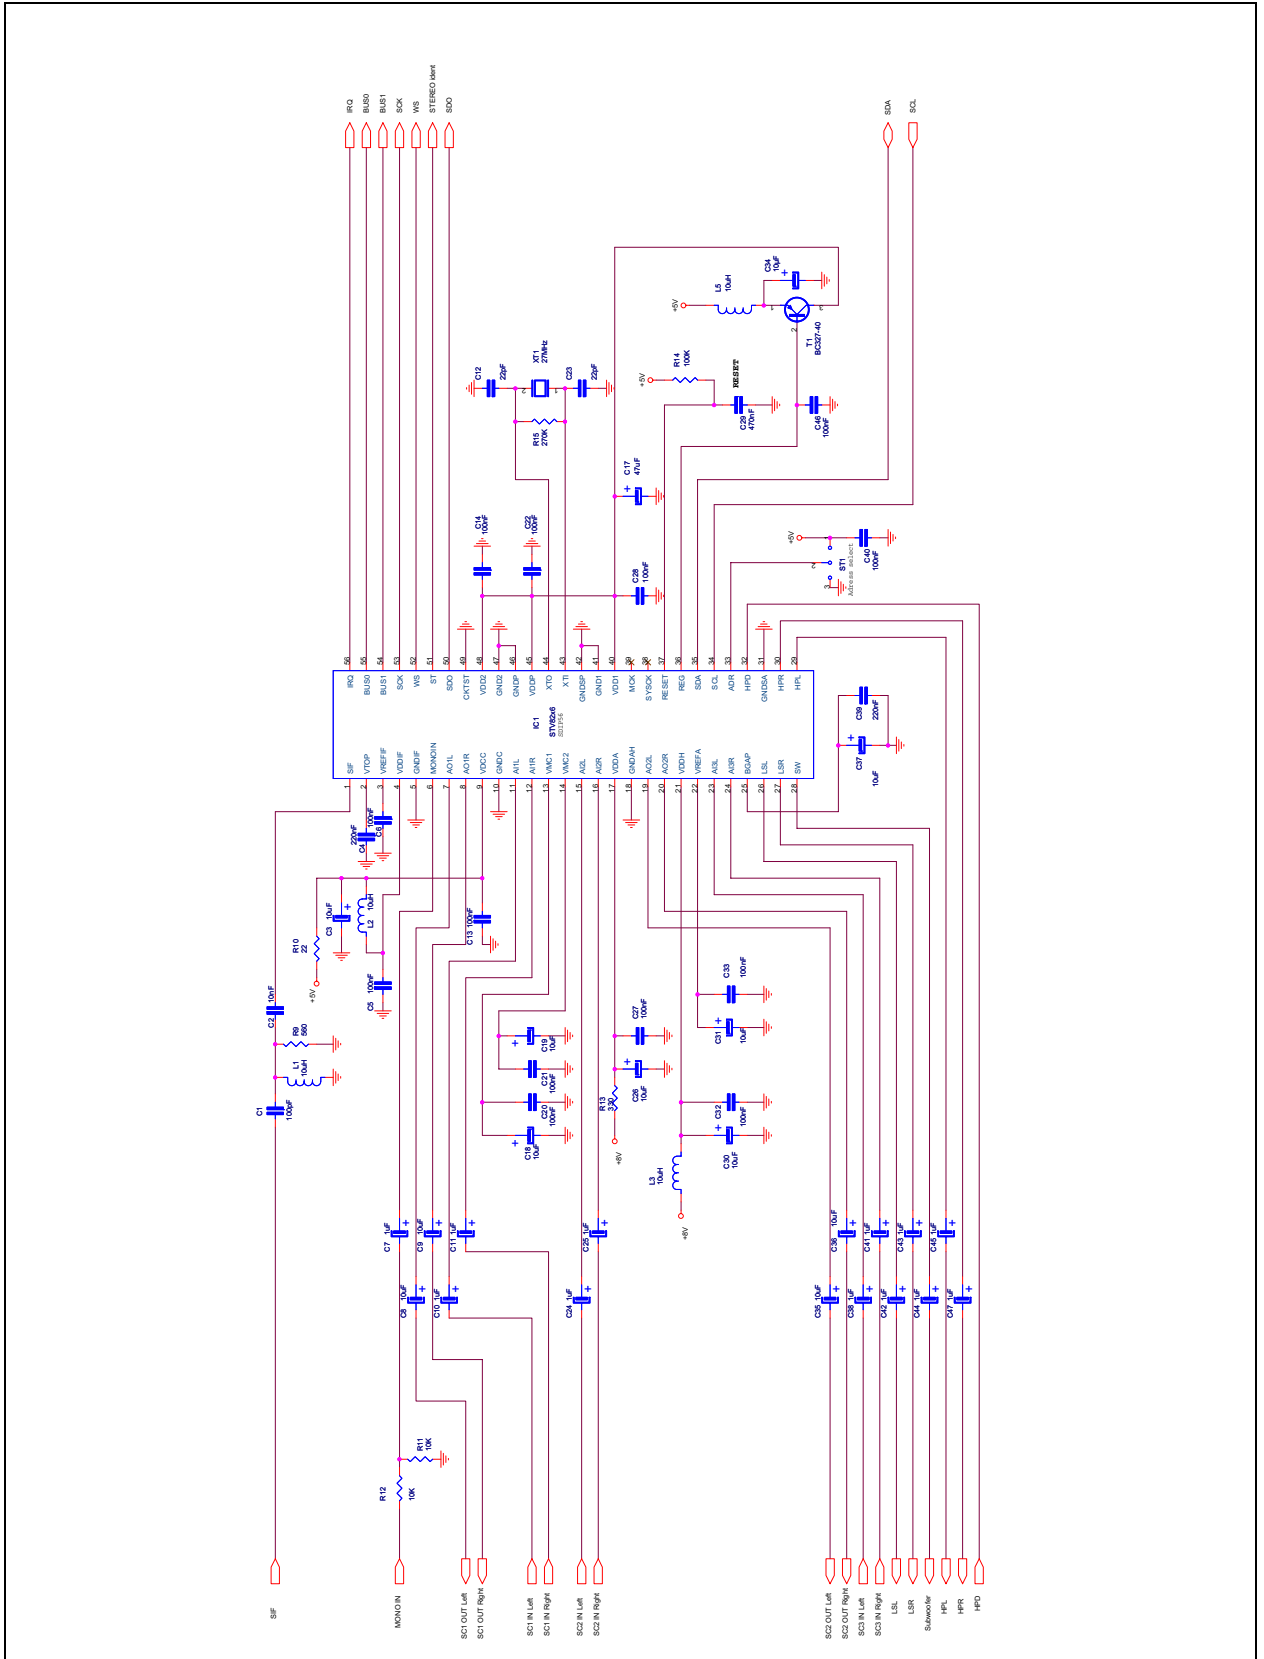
IRQ BUS0 BUS1 SCK WS STEREO Ident SDO SDA SCL

C34 10uF
L5 10uH
+5V
T1 BC327-40
XT1 27MHz
C12 22pF
C23 22pF
R15 270K
R14 100K
+5V
RESET
C29 470nF
C46 100nF
C17 47uF
C14 100nF
C22 100nF
C28 100nF
+5V
C40 100nF
ST1 Adress select

56 55 54 53 52 51 50 49 48 47 46 45 44 43 42 41 40 39 38 37 36 35 34 33 32 31 30 29
IRQ BUS0 BUS1 SCK WS ST SDO CKTST VDD2 GND2 GNDP VDDP XTO XTI GNDDSP GND1 VDD1 MCK SYSCK RESET REG SDA SCL ADR HPD GNDSA HPR HPL

IC1
STV82x6
SDIP56

SIF VTOP VREFIF VDDIF GNDIF MONOIN AO1L AO1R VDCC GNDC AI1L AI1R VMC1 VMC2 AI2L AI2R VDDA GNDAH AO2L AO2R VDDH VREFA AI3L AI3R BGAP LSL LSR SW
1 2 3 4 5 6 7 8 9 10 11 12 13 14 15 16 17 18 19 20 21 22 23 24 25 26 27 28

C39 220nF
C37 10uF
C4 220nF
C6 100nF
C3 10uF
L2 10uH
C13 100nF
R10 22
+5V
C5 100nF
C2 10nF
R9 560
L1 10uH
C1 100pF
C33 100nF
C31 10uF
C27 100nF
C26 10uF
R13 330
+8V
C19 10uF
C21 100nF
C20 100nF
C18 10uF
C32 100nF
C30 10uF
L3 10uH
+8V
C7 1uF
C9 10uF
C11 1uF
C25 1uF
C8 10uF
C10 1uF
C24 1uF
C36 10uF
C41 1uF
C43 1uF
C45 1uF
C35 10uF
C38 1uF
C42 1uF
C44 1uF
C47 1uF
R11 10K
R12 10K

SIF
MONO IN
SC1 OUT Left
SC1 OUT Right
SC1 IN Left
SC1 IN Right
SC2 IN Left
SC2 IN Right
SC2 OUT Left
SC2 OUT Right
SC3 IN Left
SC3 IN Right
LSL
LSR
Subwoofer
HPL
HPR
HPD